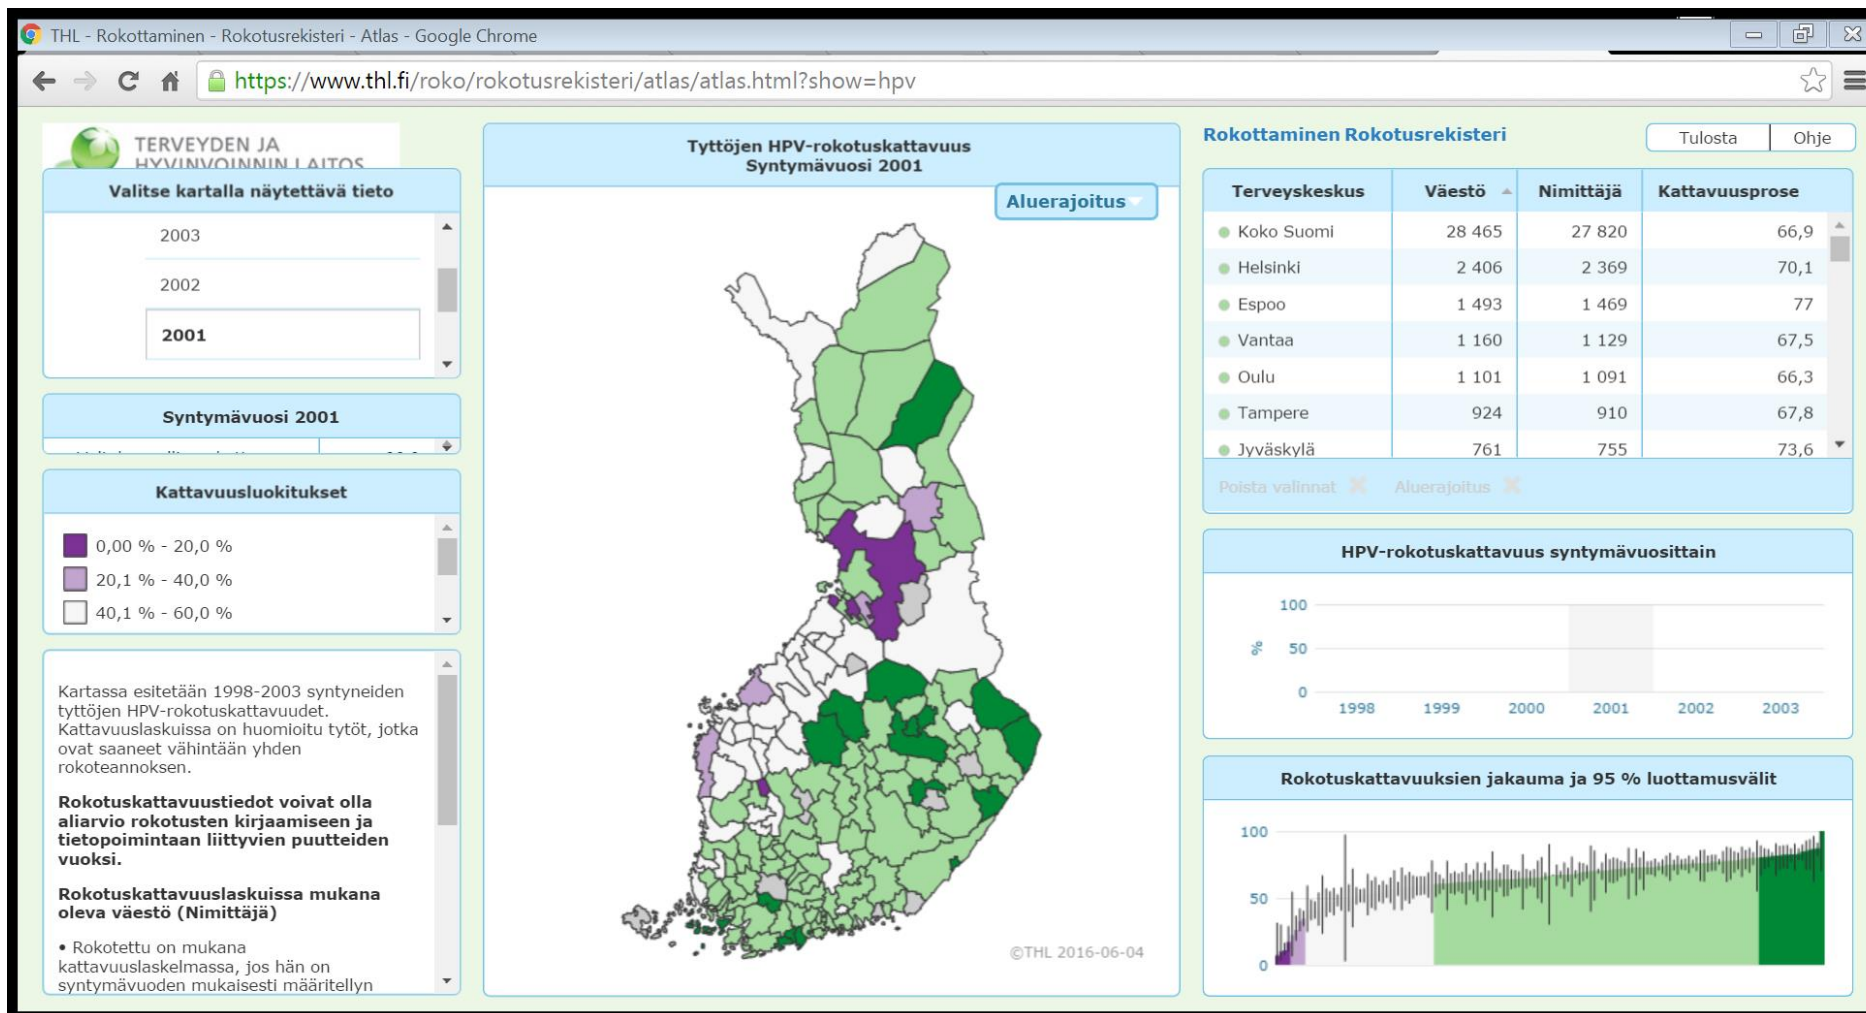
THL - Rokottaminen - Rokotusrekisteri - Atlas - Google Chrome

https://www.thl.fi/roko/rokotusrekisteri/atlas/atlas.html?show=hpv

TERVEYDEN JA HYVINVOINNIN LAITOS

Valitse kartalla näytettävä tieto

2003

2002

2001

Syntymävuosi 2001

Kattavuusluokitukset

0,00 % - 20,0 %

20,1 % - 40,0 %

40,1 % - 60,0 %

Kartassa esitetään 1998-2003 syntyneiden tyttöjen HPV-rokotuskattavuudet. Kattavuuslaskuissa on huomioitu tytöt, jotka ovat saaneet vähintään yhden rokoteannoksen.

**Rokotuskattavuustiedot voivat olla aliarvio rokotusten kirjaamiseen ja tietopoimintaan liittyvien puutteiden vuoksi.**

**Rokotuskattavuuslaskuissa mukana oleva väestö (Nimittäjä)**

• Rokotettu on mukana kattavuuslaskelmassa, jos hän on syntymävuoden mukaisesti määritellyn

Tyttöjen HPV-rokotuskattavuus
Syntymävuosi 2001

Aluerajoitus

©THL 2016-06-04

Rokottaminen Rokotusrekisteri

Tulosta | Ohje

| Terveyskeskus | Väestö | Nimittäjä | Kattavuusprose |
|---|---|---|---|
| Koko Suomi | 28 465 | 27 820 | 66,9 |
| Helsinki | 2 406 | 2 369 | 70,1 |
| Espoo | 1 493 | 1 469 | 77 |
| Vantaa | 1 160 | 1 129 | 67,5 |
| Oulu | 1 101 | 1 091 | 66,3 |
| Tampere | 924 | 910 | 67,8 |
| Jyväskylä | 761 | 755 | 73,6 |

Poista valinnat   Aluerajoitus

HPV-rokotuskattavuus syntymävuosittain

100
%  50
0
1998 1999 2000 2001 2002 2003

Rokotuskattavuuksien jakauma ja 95 % luottamusvälit

100
50
0